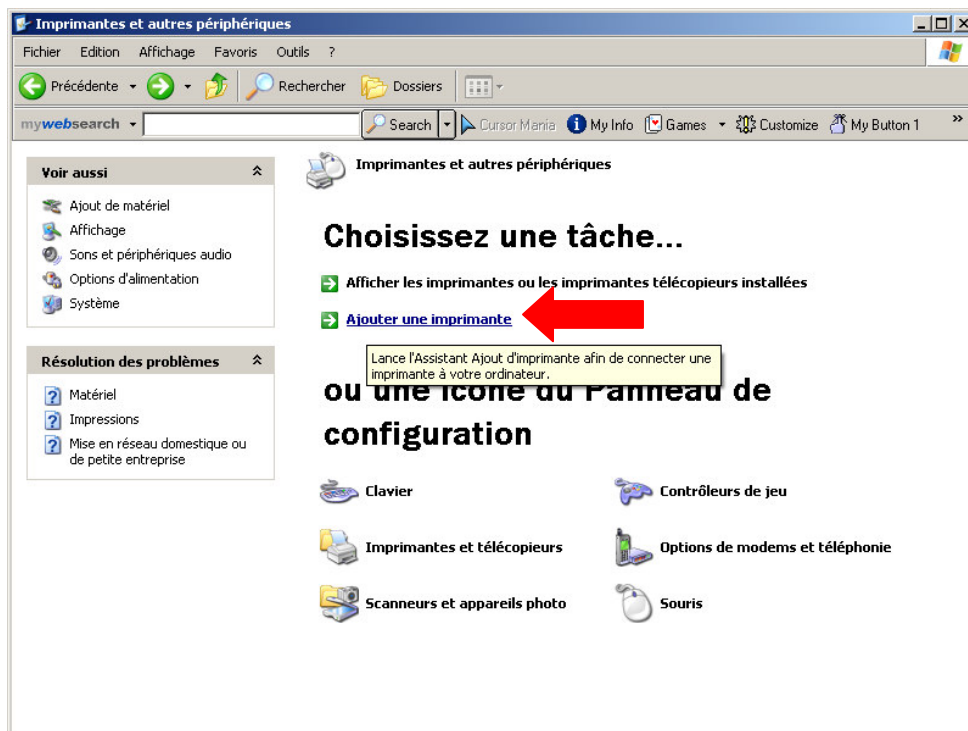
Imprimantes et autres périphériques

Fichier Edition Affichage Favoris Outils ?

Précédente Rechercher Dossiers

mywebsearch Search Cursor Mania My Info Games Customize My Button 1

Voir aussi

Ajout de matériel
Affichage
Sons et périphériques audio
Options d'alimentation
Système

Résolution des problèmes

Matériel
Impressions
Mise en réseau domestique ou de petite entreprise

Imprimantes et autres périphériques

Choisissez une tâche...

Afficher les imprimantes ou les imprimantes télécopieurs installées

Ajouter une imprimante

Lance l'Assistant Ajout d'imprimante afin de connecter une imprimante à votre ordinateur.

ou une icône du Panneau de configuration

Clavier

Contrôleurs de jeu

Imprimantes et télécopieurs

Options de modems et téléphonie

Scanneurs et appareils photo

Souris